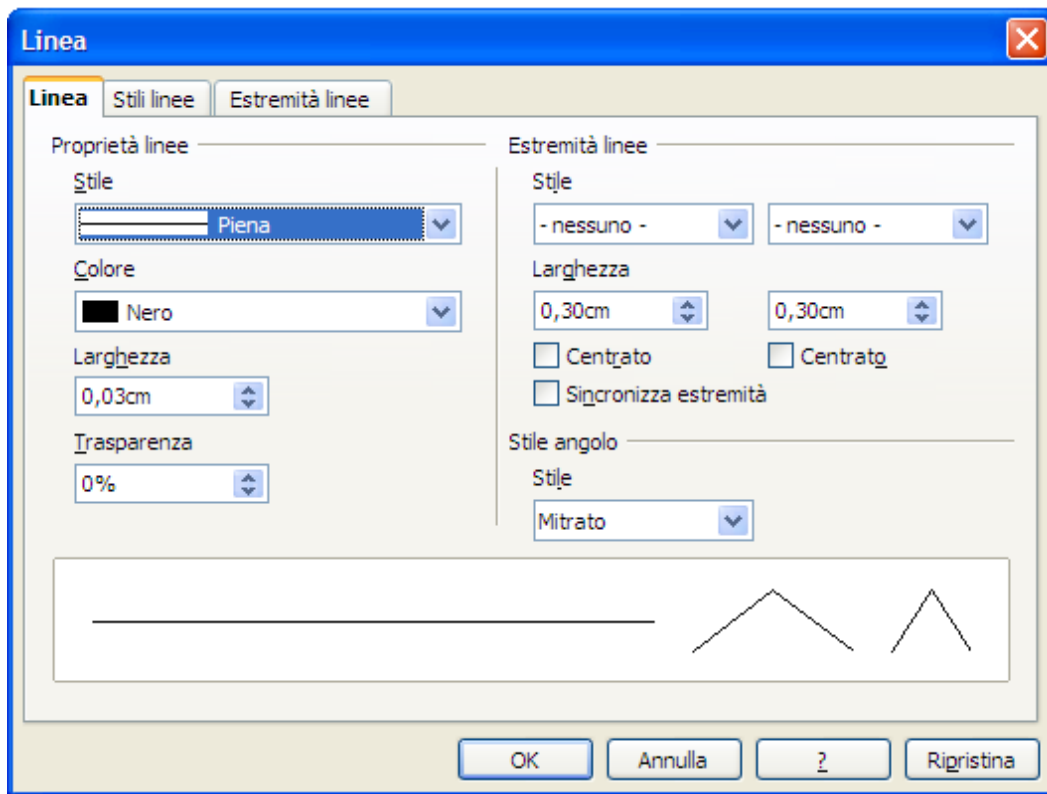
Linea

Linea | Stili linee | Estremità linee

Proprietà linee

Stile

Piena

Colore

Nero

Larghezza

0,03cm

Trasparenza

0%

Estremità linee

Stile

- nessuno -

- nessuno -

Larghezza

0,30cm

0,30cm

Centrato

Centrato

Sincronizza estremità

Stile angolo

Stile

Mitrato

OK

Annulla

?

Ripristina